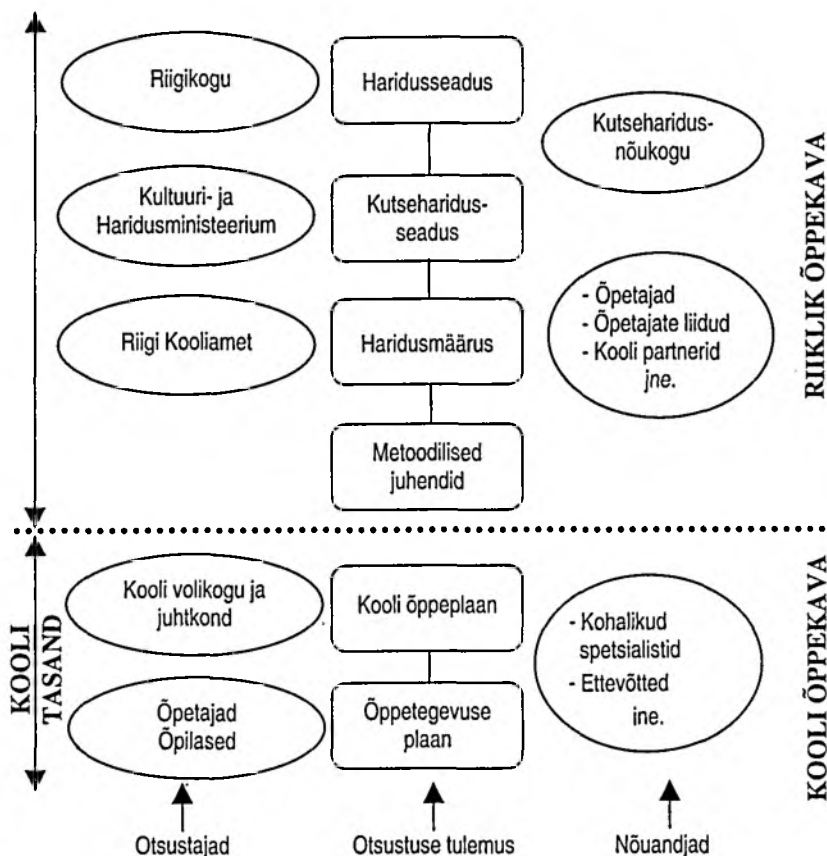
Riigikogu

Haridusseadus

Kutseharidusnõukogu

Kultuuri- ja Haridusministeerium

Kutseharidusseadus

RIIKLIK ÕPPEKAVA

- Õpetajad
- Õpetajate liidud
- Kooli partnerid
jne.

Riigi Kooliamet

Haridusmäärus

Metoodilised juhendid

Kooli volikogu ja juhtkond

Kooli õppeplaan

KOOLI TASAND

- Kohalikud spetsialistid
- Ettevõtted
ine.

KOOLI ÕPPEKAVA

Õpetajad
Õpilased

Õppetegevuse plaan

Otsustajad

Otsustuse tulemus

Nõuandjad